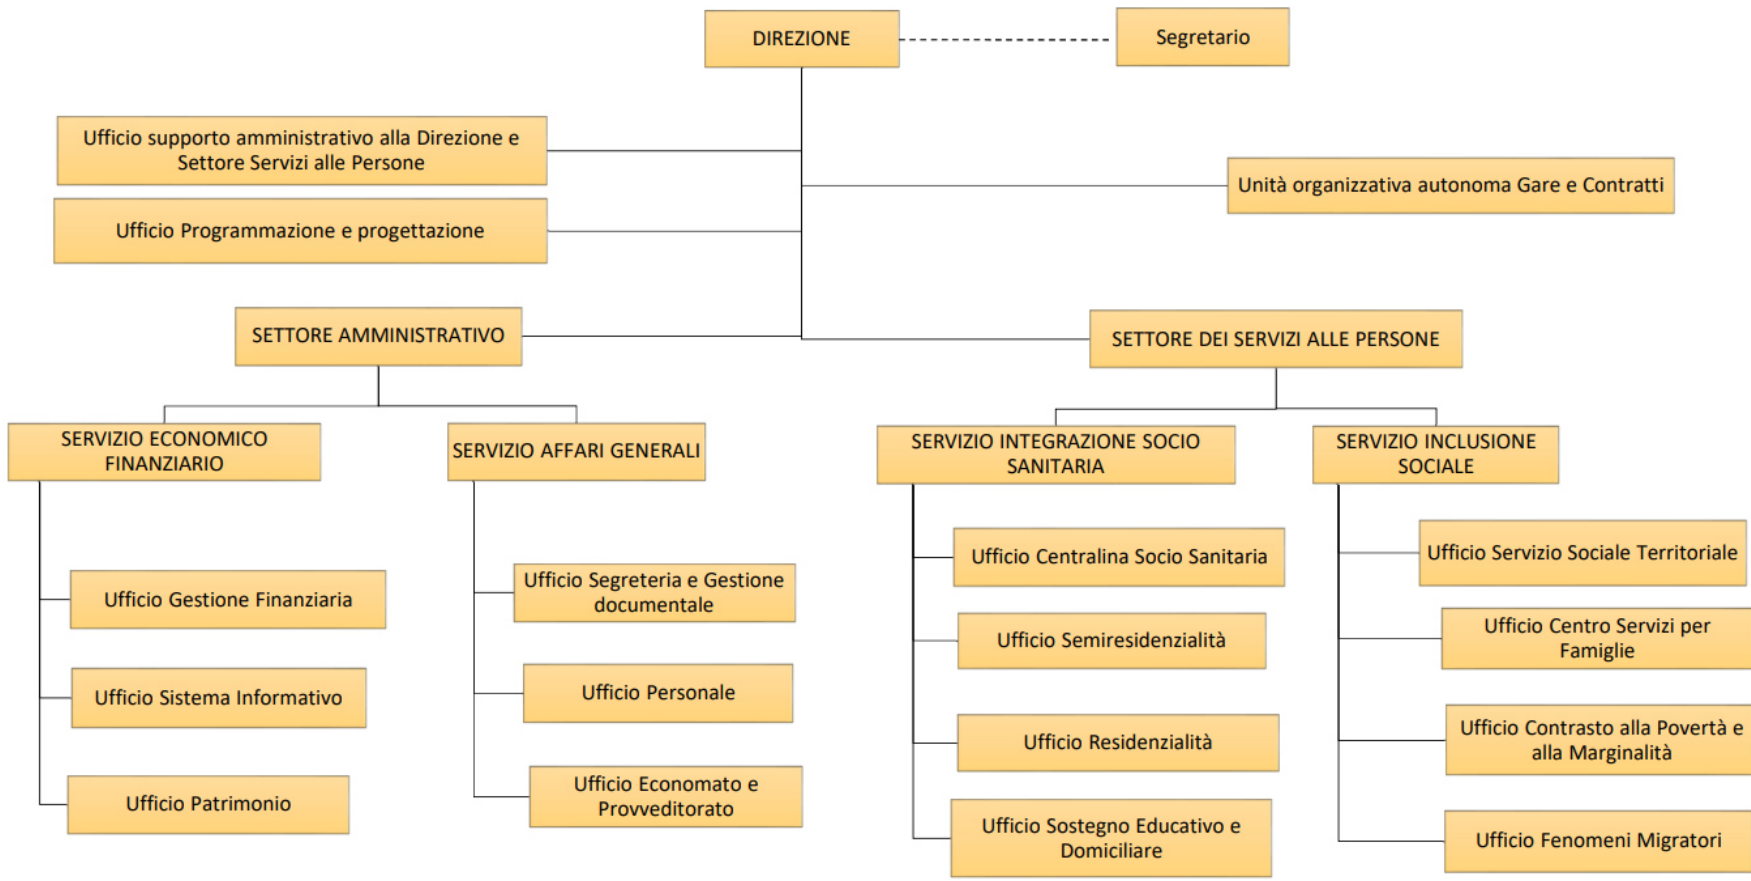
DIREZIONE

Segretario

Ufficio supporto amministrativo alla Direzione e Settore Servizi alle Persone

Ufficio Programmazione e progettazione

Unità organizzativa autonoma Gare e Contratti

SETTORE AMMINISTRATIVO

SETTORE DEI SERVIZI ALLE PERSONE

SERVIZIO ECONOMICO FINANZIARIO

Ufficio Gestione Finanziaria

Ufficio Sistema Informativo

Ufficio Patrimonio

SERVIZIO AFFARI GENERALI

Ufficio Segreteria e Gestione documentale

Ufficio Personale

Ufficio Economato e Provveditorato

SERVIZIO INTEGRAZIONE SOCIO SANITARIA

Ufficio Centralina Socio Sanitaria

Ufficio Semiresidenzialità

Ufficio Residenzialità

Ufficio Sostegno Educativo e Domiciliare

SERVIZIO INCLUSIONE SOCIALE

Ufficio Servizio Sociale Territoriale

Ufficio Centro Servizi per Famiglie

Ufficio Contrasto alla Povertà e alla Marginalità

Ufficio Fenomeni Migratori